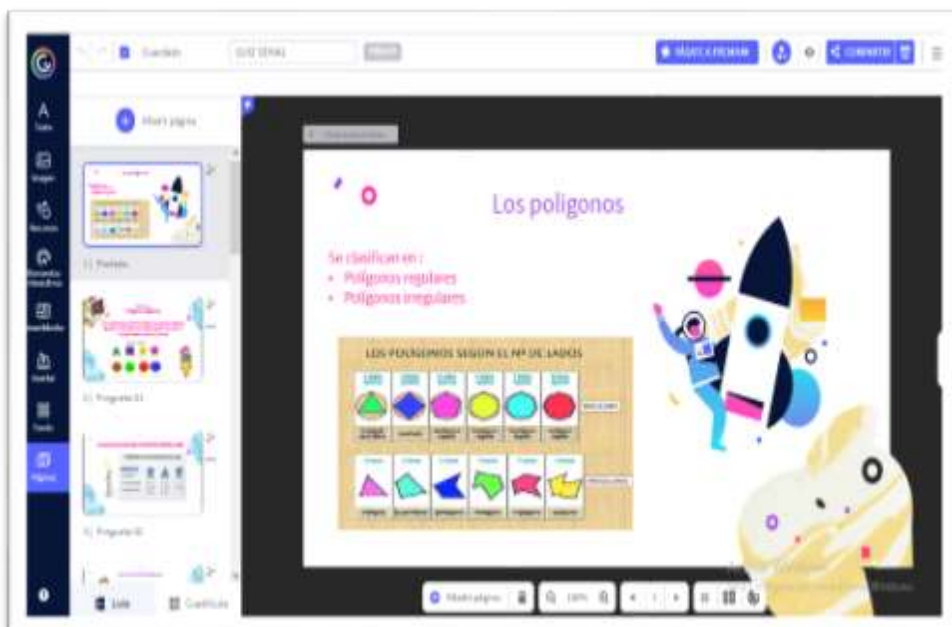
Guardado

Añadir página

1. Portada

2. Pregunta 01

3. Pregunta 02

Lista

Cuadrícula

Los poligonos

Se clasifican en :
• Polígonos regulares
• Polígonos irregulares

LOS POLÍGONOS SEGÚN EL Nº DE LADOS

Añadir página

100%

COMPARTIR